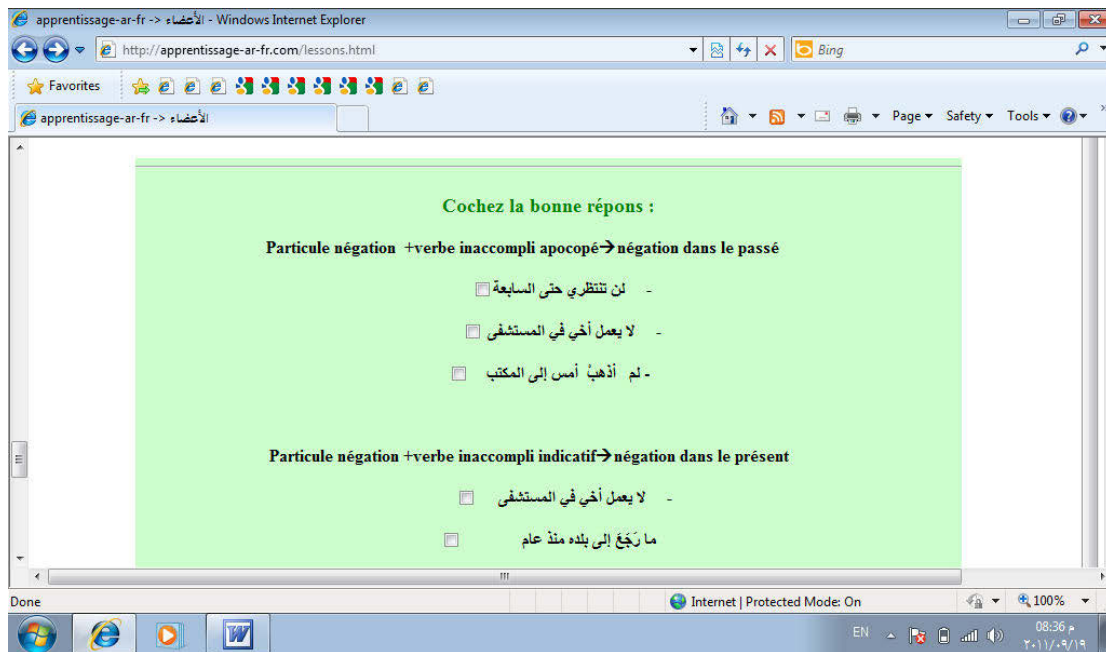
apprentissage-ar-fr -> الأعضاء - Windows Internet Explorer

http://apprentissage-ar-fr.com/lessons.html

Bing

Favorites

apprentissage-ar-fr -> الأعضاء

Page ▾ Safety ▾ Tools ▾

Cochez la bonne répons :

Particule négation +verbe inaccompli apocopé→négation dans le passé

- لن تنتظري حتى السابعة

- لا يعمل أخي في المستشفى

- لم أذهبْ أمس إلى المكتب

Particule négation +verbe inaccompli indicatif→négation dans le présent

- لا يعمل أخي في المستشفى

ما رَجَعَ إلى بلده منذ عام

Done

Internet | Protected Mode: On

100%

EN

08:36 م
٢٠١١/٠٩/١٩